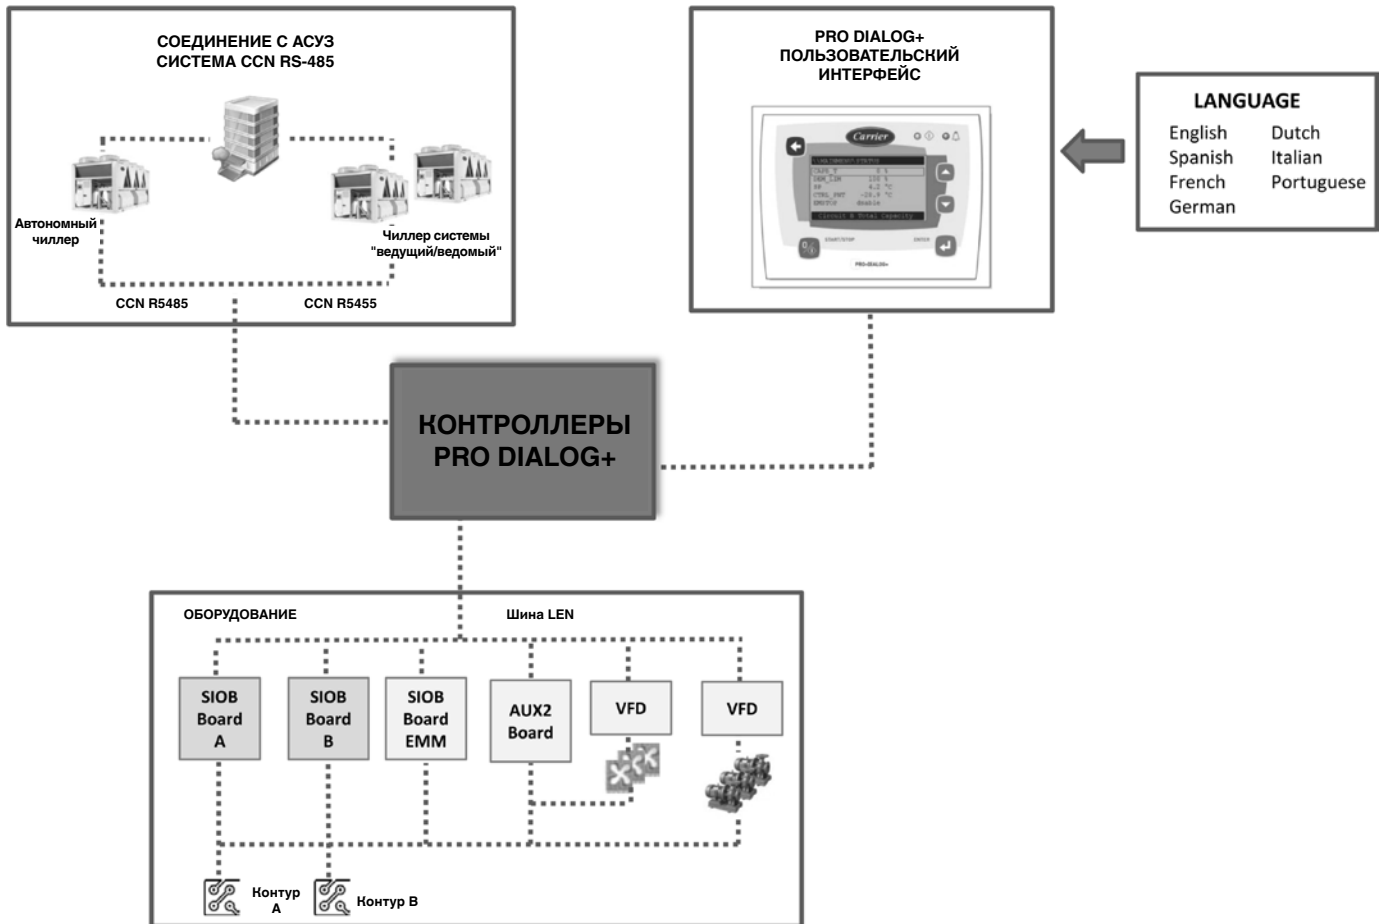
СОЕДИНЕНИЕ С АСУЗ
СИСТЕМА CCN RS-485

Автономный чиллер

Чиллер системы "ведущий/ведомый"

CCN R5485

CCN R5455

PRO DIALOG+
ПОЛЬЗОВАТЕЛЬСКИЙ
ИНТЕРФЕЙС

Carrier

Circuit A Total Capacity

START/STOP

ENTER

PRO-DIALOG+

LANGUAGE

English
Spanish
French
German

Dutch
Italian
Portuguese

КОНТРОЛЛЕРЫ
PRO DIALOG+

ОБОРУДОВАНИЕ

Шина LEN

SIOB Board A

SIOB Board B

SIOB Board EMM

AUX2 Board

VFD

VFD

Контур A

Контур B